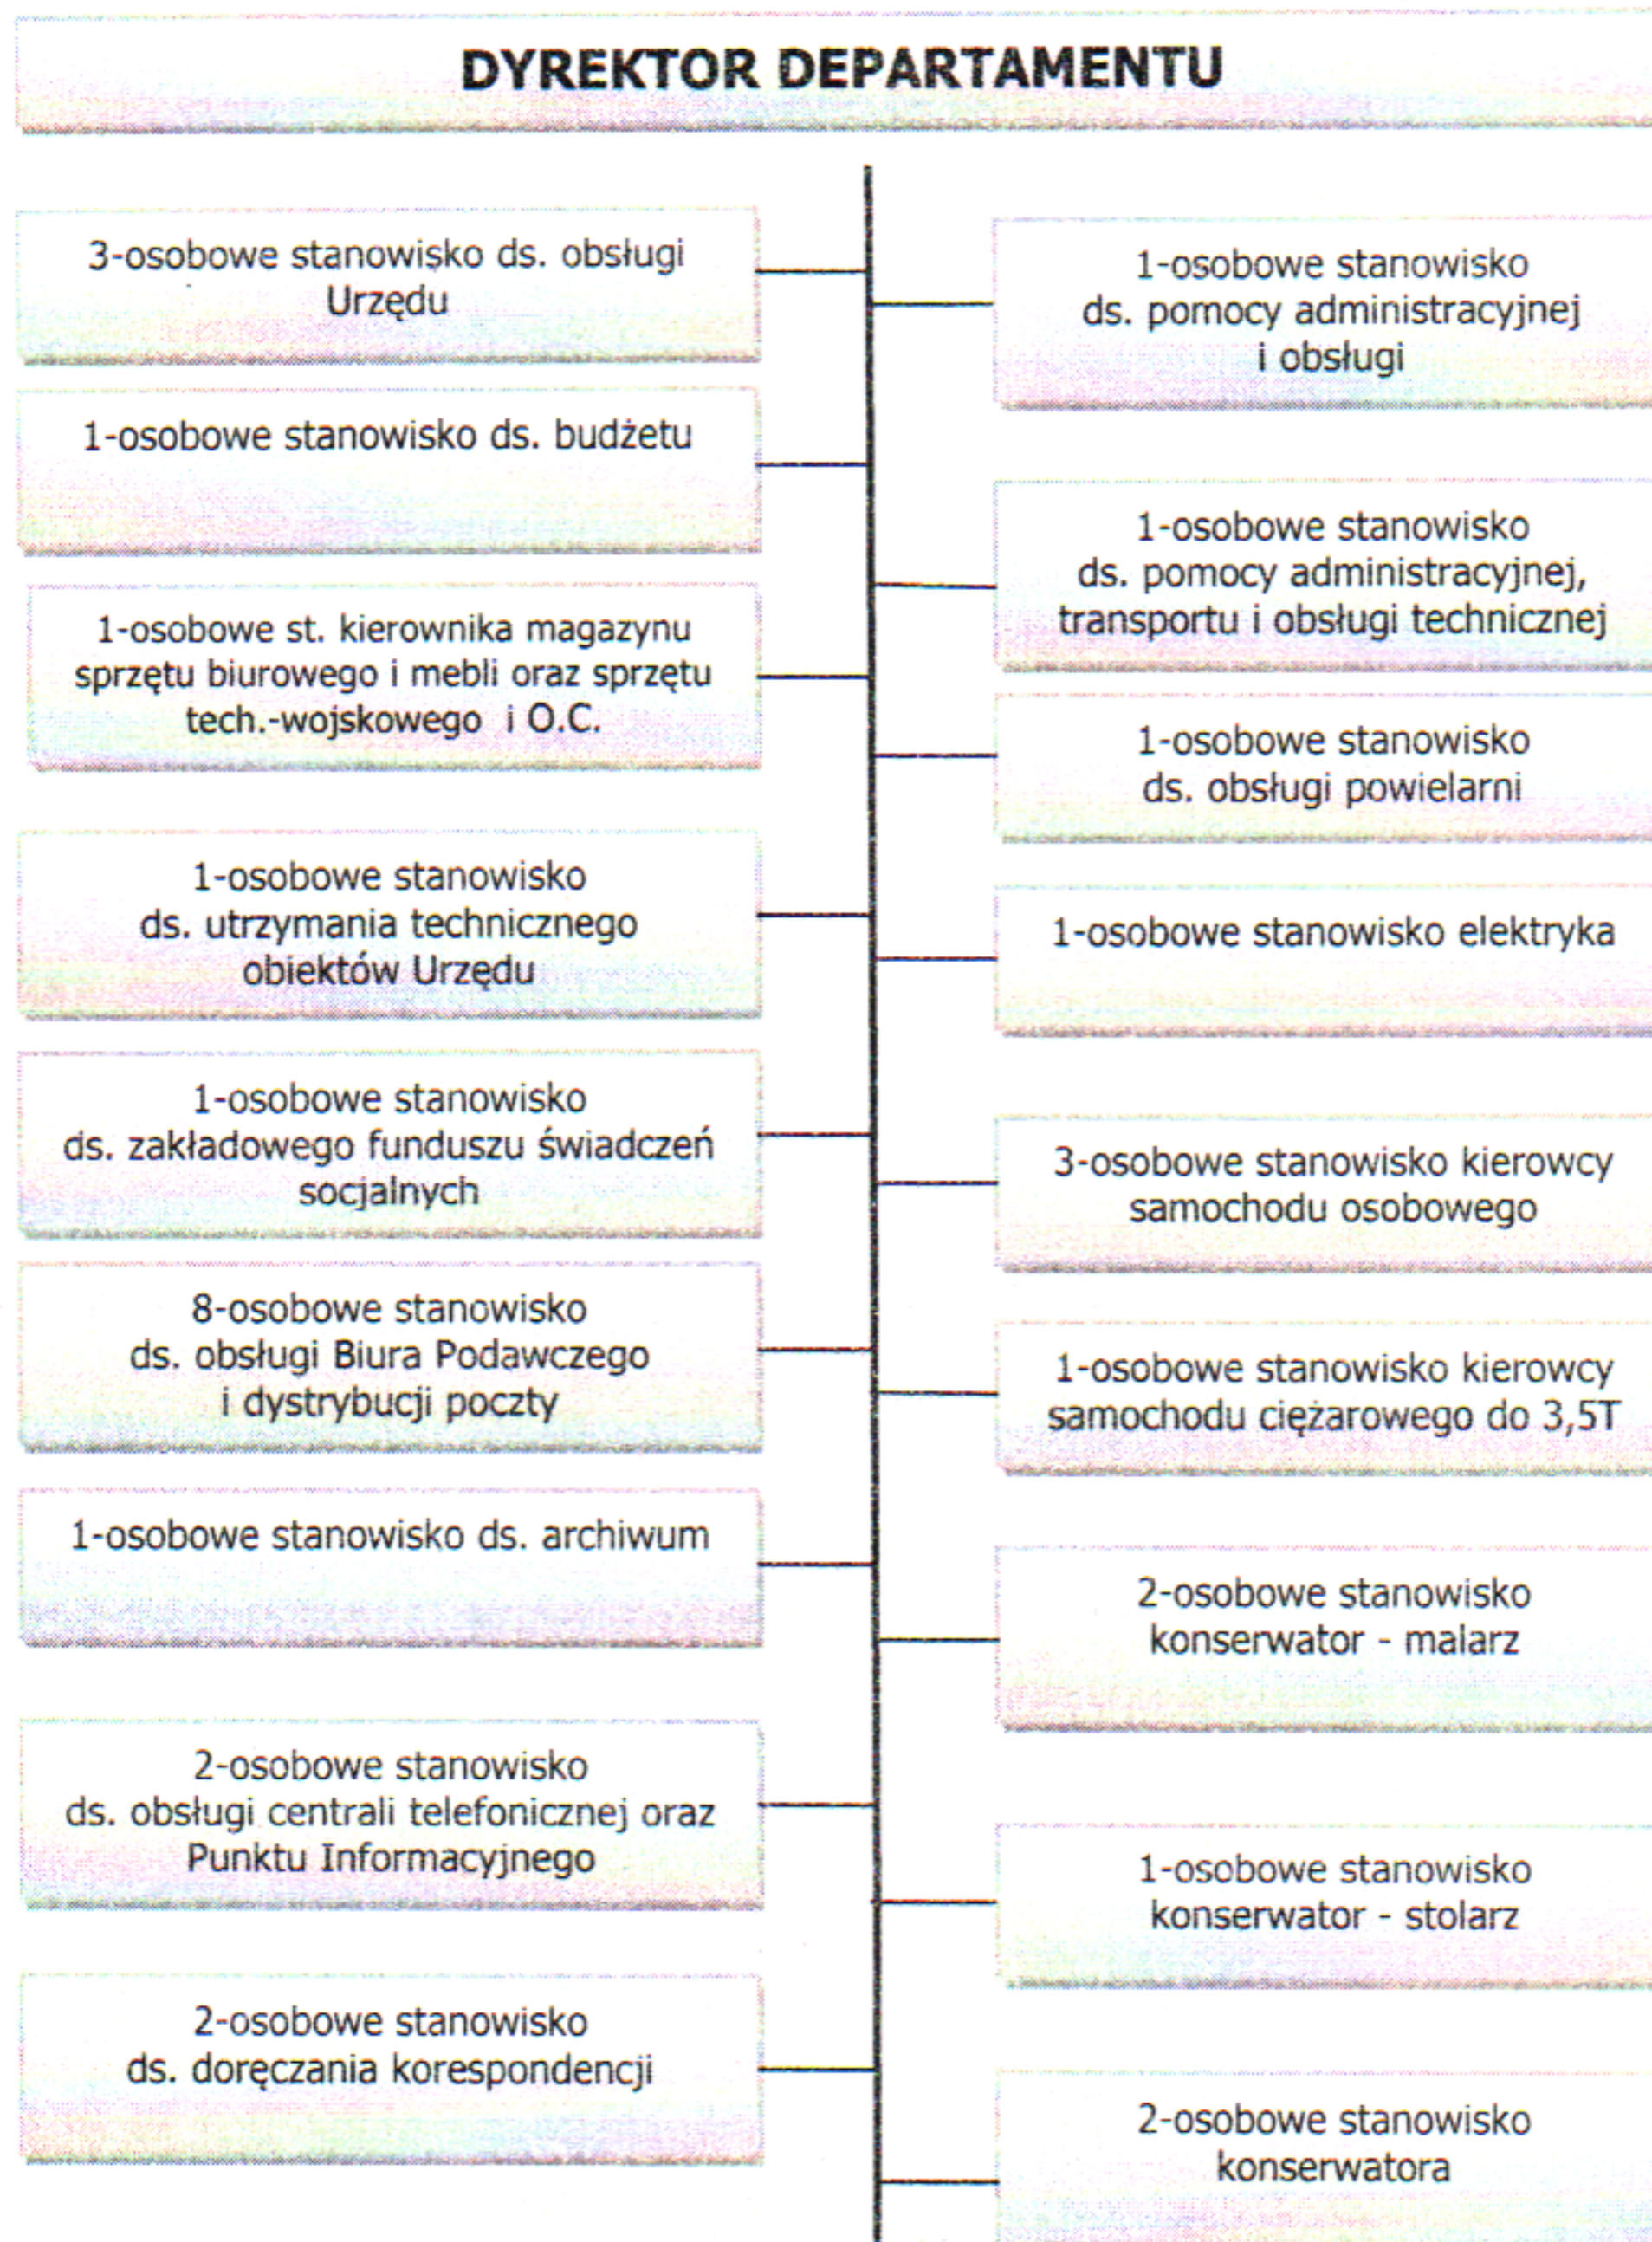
DYREKTOR DEPARTAMENTU

3-osobowe stanowisko ds. obsługi Urzędu

1-osobowe stanowisko ds. budżetu

1-osobowe st. kierownika magazynu sprzętu biurowego i mebli oraz sprzętu tech.-wojskowego i O.C.

1-osobowe stanowisko ds. utrzymania technicznego obiektów Urzędu

1-osobowe stanowisko ds. zakładowego funduszu świadczeń socjalnych

8-osobowe stanowisko ds. obsługi Biura Podawczego i dystrybucji poczty

1-osobowe stanowisko ds. archiwum

2-osobowe stanowisko ds. obsługi centrali telefonicznej oraz Punktu Informacyjnego

2-osobowe stanowisko ds. doręczania korespondencji

1-osobowe stanowisko ds. pomocy administracyjnej i obsługi

1-osobowe stanowisko ds. pomocy administracyjnej, transportu i obsługi technicznej

1-osobowe stanowisko ds. obsługi powielarni

1-osobowe stanowisko elektryka

3-osobowe stanowisko kierowcy samochodu osobowego

1-osobowe stanowisko kierowcy samochodu ciężarowego do 3,5T

2-osobowe stanowisko konserwator - malarz

1-osobowe stanowisko konserwator - stolarz

2-osobowe stanowisko konserwatora